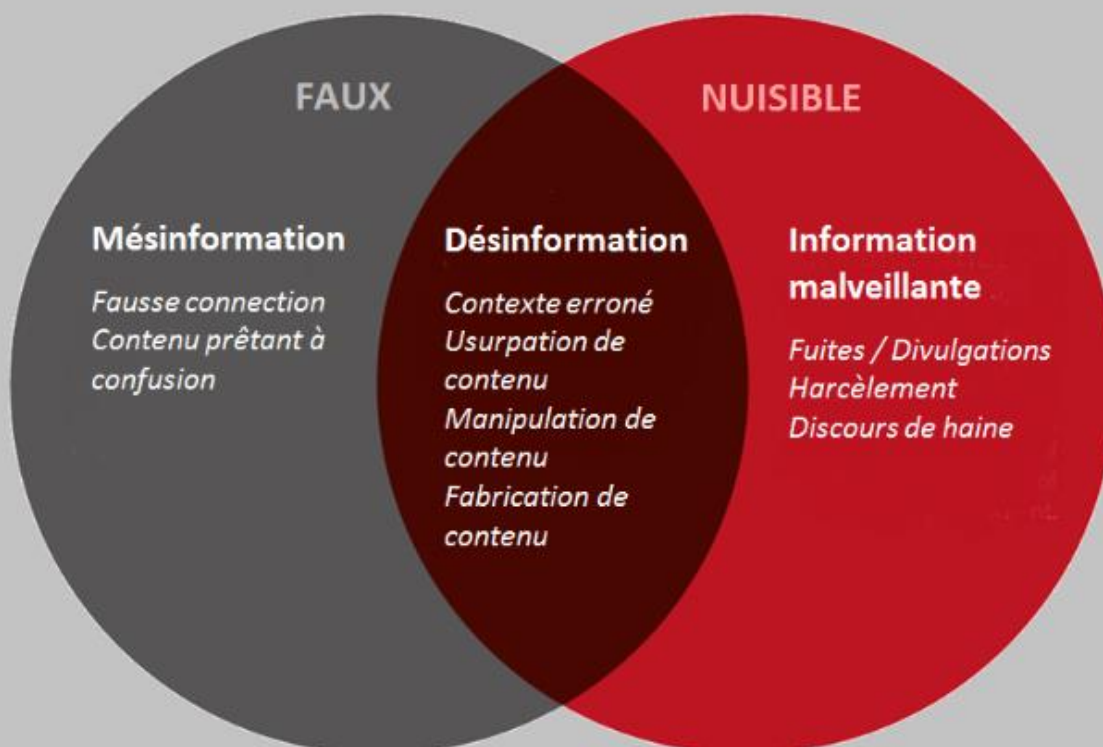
FAUX

NUISIBLE

Mésinformation

Fausse connection
Contenu prêtant à confusion

Désinformation

Contexte erroné
Usurpation de contenu
Manipulation de contenu
Fabrication de contenu

Information malveillante

Fuites / Divulgations
Harcèlement
Discours de haine